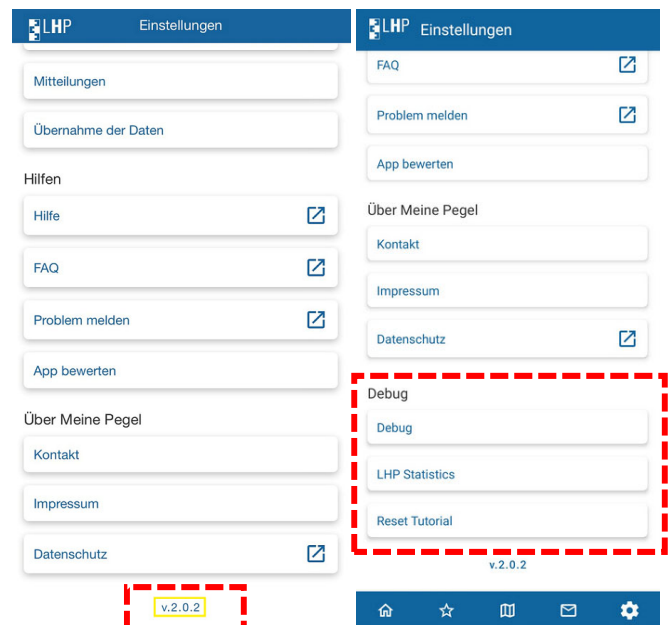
LHP Einstellungen

Mitteilungen

Übernahme der Daten

Hilfen

Hilfe

FAQ

Problem melden

App bewerten

Über Meine Pegel

Kontakt

Impressum

Datenschutz

v.2.0.2

LHP Einstellungen

FAQ

Problem melden

App bewerten

Über Meine Pegel

Kontakt

Impressum

Datenschutz

Debug

Debug

LHP Statistics

Reset Tutorial

v.2.0.2